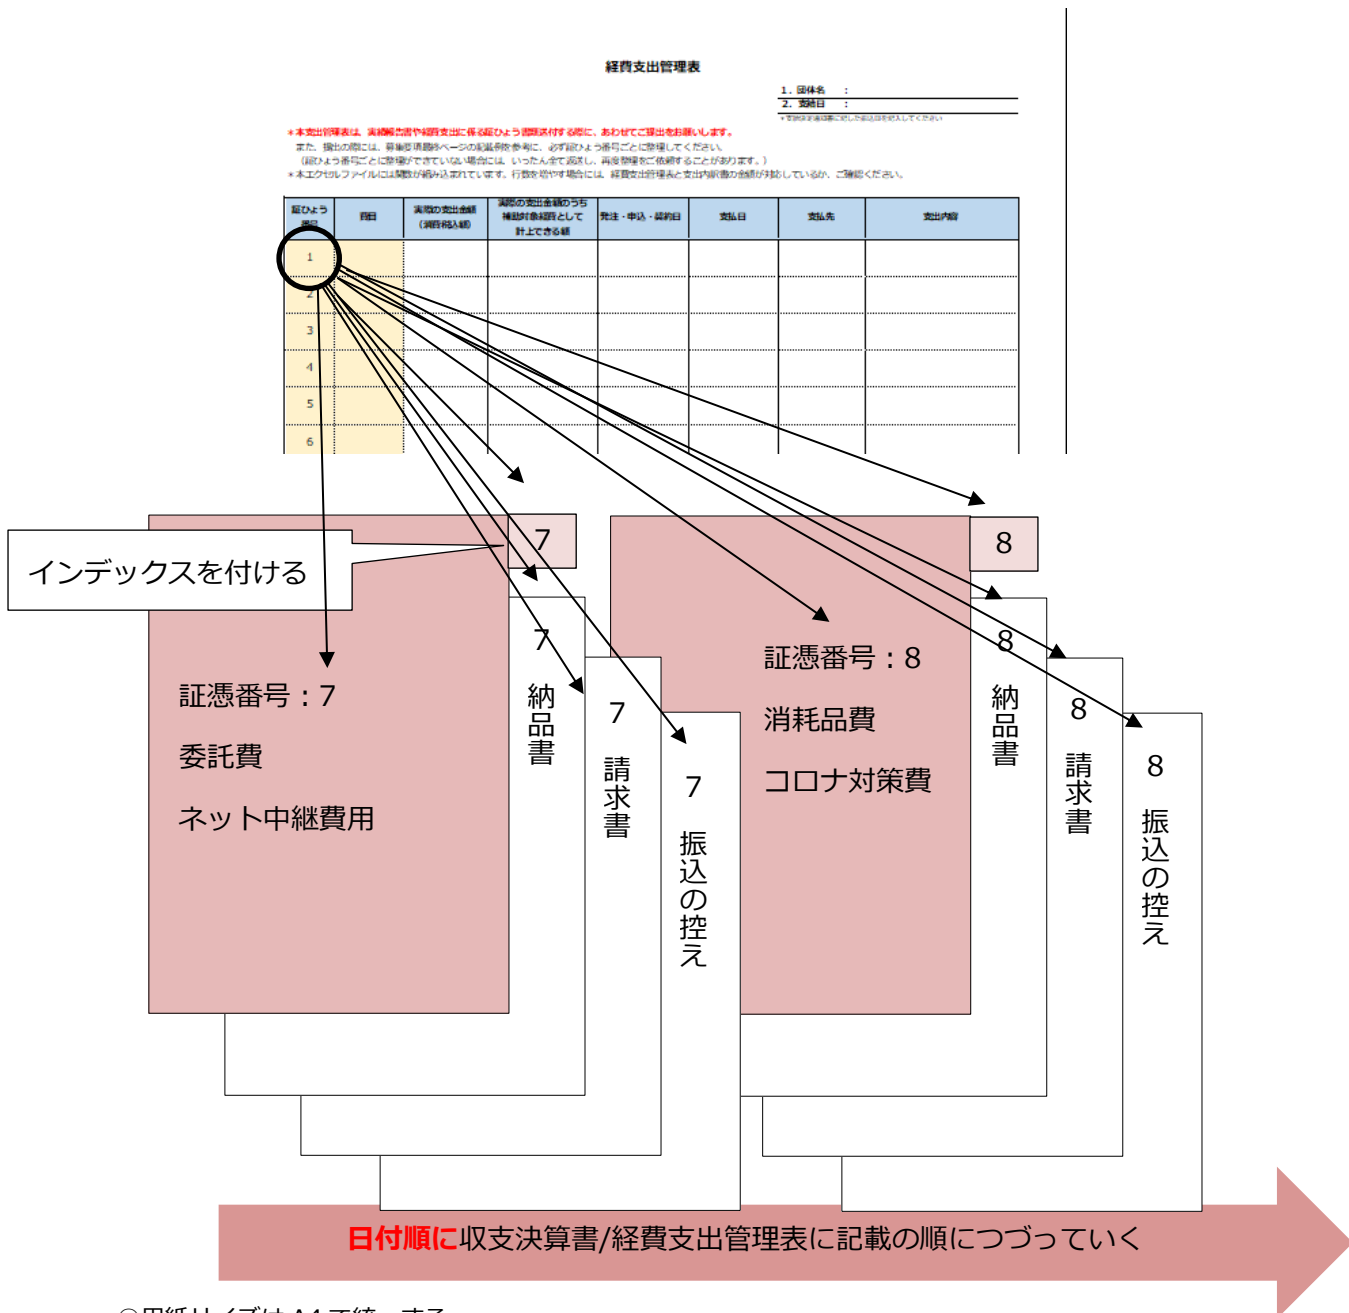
経費支出管理表

1. 団体名 :
2. 支給日 :

＊本支出管理表は、実績報告書や経費支出に係る証ひょう書類添付する際に、あわせてご提出をお願いします。
また、提出の際には、募集要項最終ページの記載例を参考に、必ず証ひょう番号ごとに整理してください。
（証ひょう番号ごとに整理ができていない場合には、いったん全て返送し、再度整理をご依頼することがあります。）
＊本エクセルファイルには関数が組み込まれています。行数を増やす場合には、経費支出管理表と支出内訳書の金額が対応しているか、ご確認ください。

| 証ひょう番号 | 費目 | 実際の支出金額（消費税込額） | 実際の支出金額のうち補助対象経費として計上できる額 | 発注・申込・契約日 | 支払日 | 支払先 | 支出内容 |
|---|---|---|---|---|---|---|---|
| 1 | | | | | | | |
| 2 | | | | | | | |
| 3 | | | | | | | |
| 4 | | | | | | | |
| 5 | | | | | | | |
| 6 | | | | | | | |

インデックスを付ける

7

証憑番号：7
委託費
ネット中継費用

7 納品書
7 請求書
7 振込の控え

8

証憑番号：8
消耗品費
コロナ対策費

8 納品書
8 請求書
8 振込の控え

日付順に収支決算書/経費支出管理表に記載の順につづっていく

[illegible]